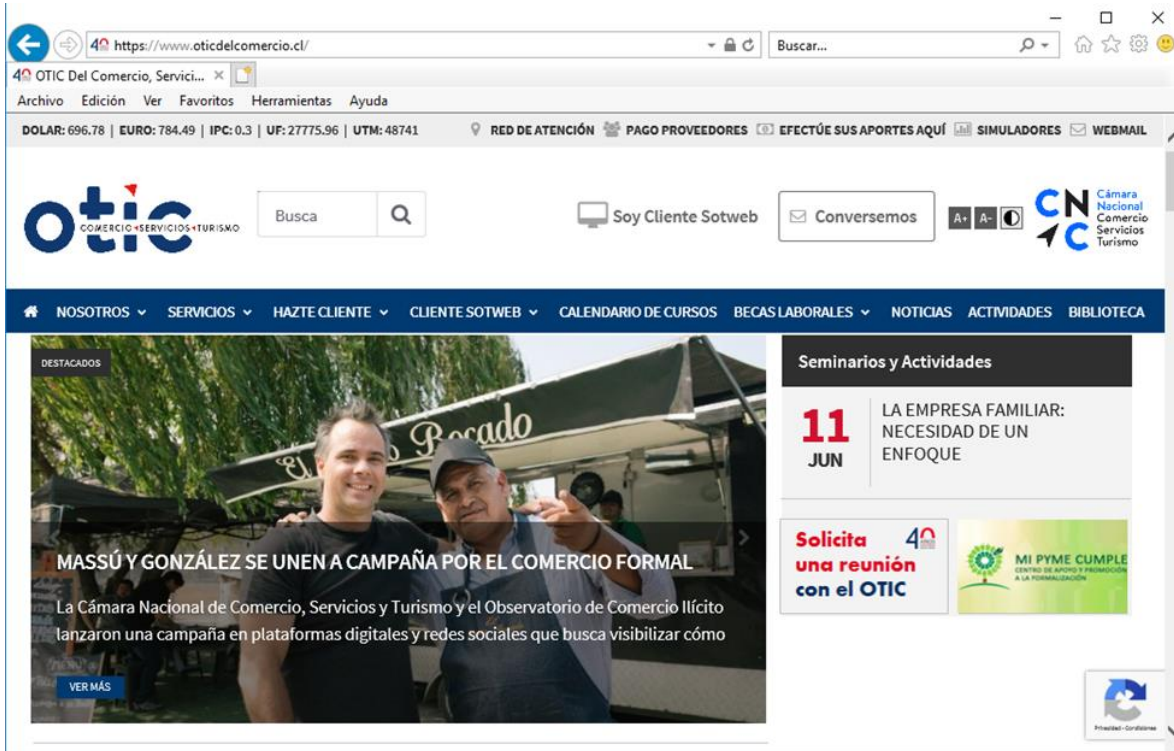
https://www.oticdelcomercio.cl/

Buscar...

OTIC Del Comercio, Servici... ×

Archivo Edición Ver Favoritos Herramientas Ayuda

DOLAR: 696.78 | EURO: 784.49 | IPC: 0.3 | UF: 27775.96 | UTM: 48741

RED DE ATENCIÓN PAGO PROVEEDORES EFECTÚE SUS APORTES AQUÍ SIMULADORES WEBMAIL

otic COMERCIO SERVICIOS TURISMO

Busca

Soy Cliente Sotweb

Conversemos

A+ A-

CNC Cámara Nacional Comercio Servicios Turismo

NOSOTROS SERVICIOS HAZTE CLIENTE CLIENTE SOTWEB CALENDARIO DE CURSOS BECAS LABORALES NOTICIAS ACTIVIDADES BIBLIOTECA

DESTACADOS

MASSÚ Y GONZÁLEZ SE UNEN A CAMPAÑA POR EL COMERCIO FORMAL

La Cámara Nacional de Comercio, Servicios y Turismo y el Observatorio de Comercio Ilícito lanzaron una campaña en plataformas digitales y redes sociales que busca visibilizar cómo

VER MÁS

Seminarios y Actividades

11 JUN

LA EMPRESA FAMILIAR: NECESIDAD DE UN ENFOQUE

Solicita una reunión con el OTIC

MI PYME CUMPLE CENTRO DE APOYO Y PROMOCIÓN A LA FORMALIZACIÓN

Privacidad - Condiciones